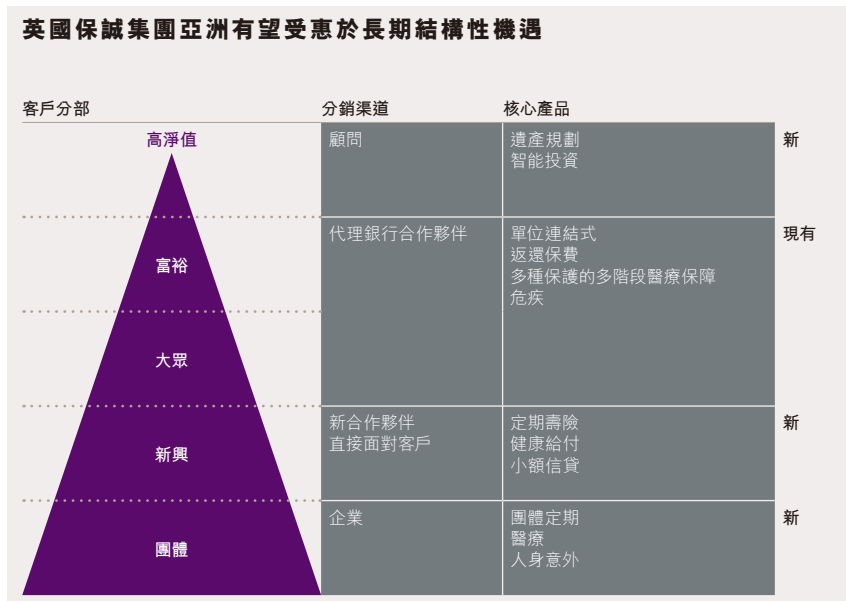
英國保誠集團亞洲有望受惠於長期結構性機遇

| 客戶分部 | 分銷渠道 | 核心產品 | |
|---|---|---|---|
| 高淨值 | 顧問 | 遺產規劃<br>智能投資 | 新 |
| 富裕<br>大眾 | 代理銀行合作夥伴 | 單位連結式<br>返還保費<br>多種保護的多階段醫療保障<br>危疾 | 現有 |
| 新興 | 新合作夥伴<br>直接面對客戶 | 定期壽險<br>健康給付<br>小額信貸 | 新 |
| 團體 | 企業 | 團體定期<br>醫療<br>人身意外 | 新 |